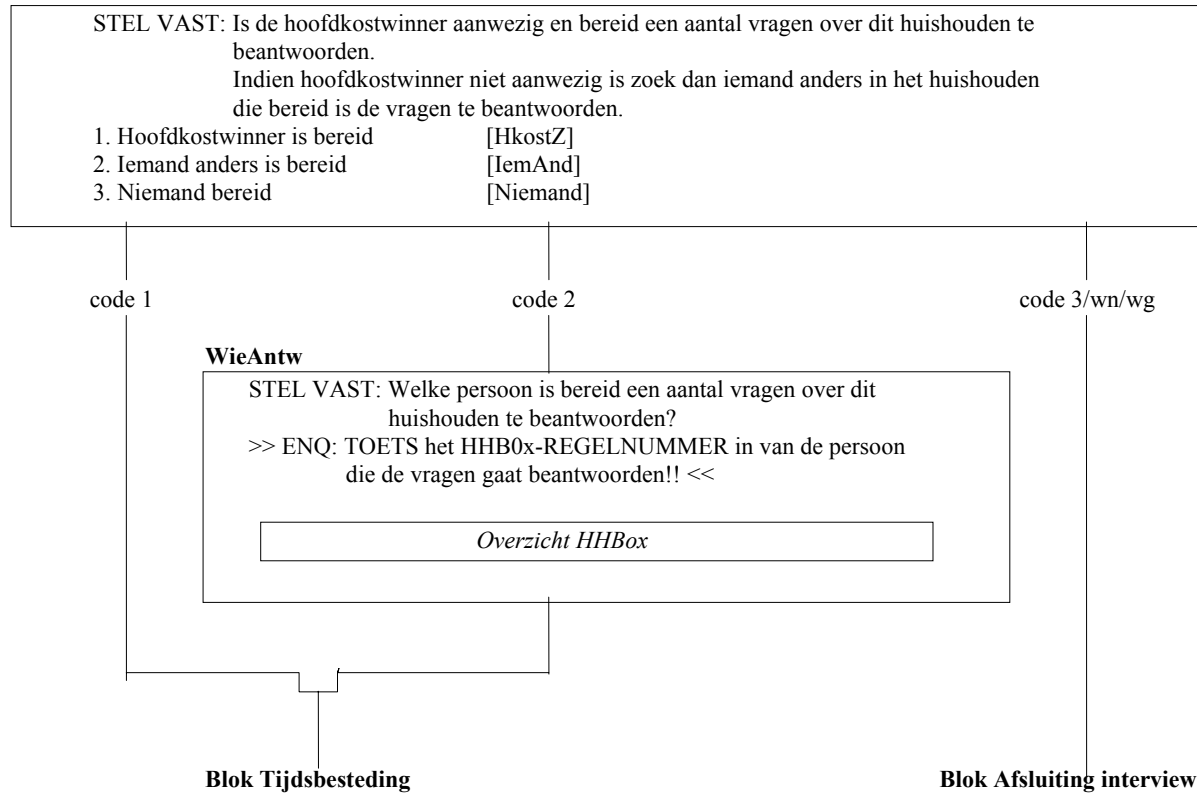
STEL VAST: Is de hoofdkostwinner aanwezig en bereid een aantal vragen over dit huishouden te beantwoorden.
Indien hoofdkostwinner niet aanwezig is zoek dan iemand anders in het huishouden die bereid is de vragen te beantwoorden.
1. Hoofdkostwinner is bereid [HkostZ]
2. Iemand anders is bereid [IemAnd]
3. Niemand bereid [Niemand]

code 1

code 2

code 3/wn/wg

WieAntw

STEL VAST: Welke persoon is bereid een aantal vragen over dit huishouden te beantwoorden?
>> ENQ: TOETS het HHB0x-REGELNUMMER in van de persoon die de vragen gaat beantwoorden!! <<

Overzicht HHBox

Blok Tijdsbesteding

Blok Afsluiting interview